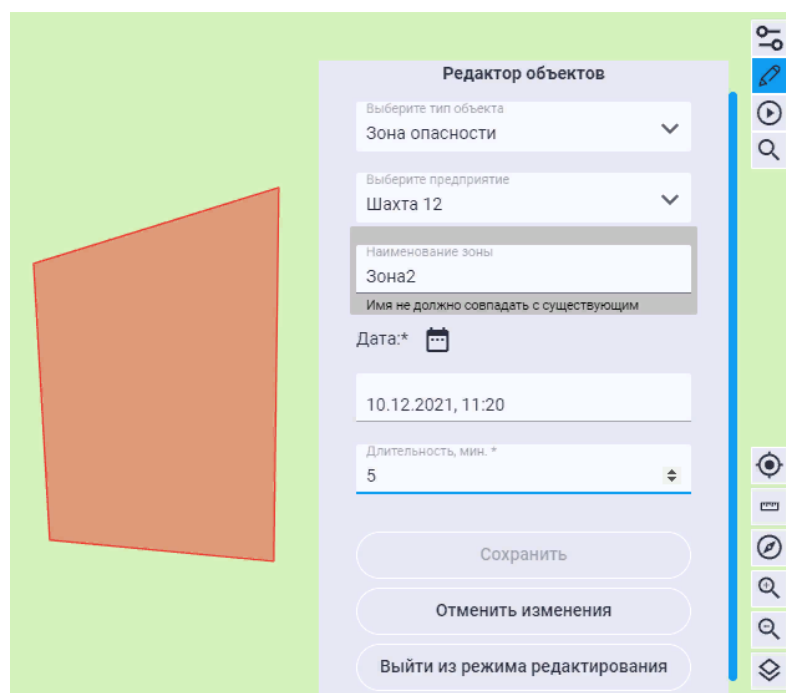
Редактор объектов

Выберите тип объекта
Зона опасности

Выберите предприятие
Шахта 12

Наименование зоны
Зона2
Имя не должно совпадать с существующим

Дата:*

10.12.2021, 11:20

Длительность, мин. *
5

Сохранить

Отменить изменения

Выйти из режима редактирования